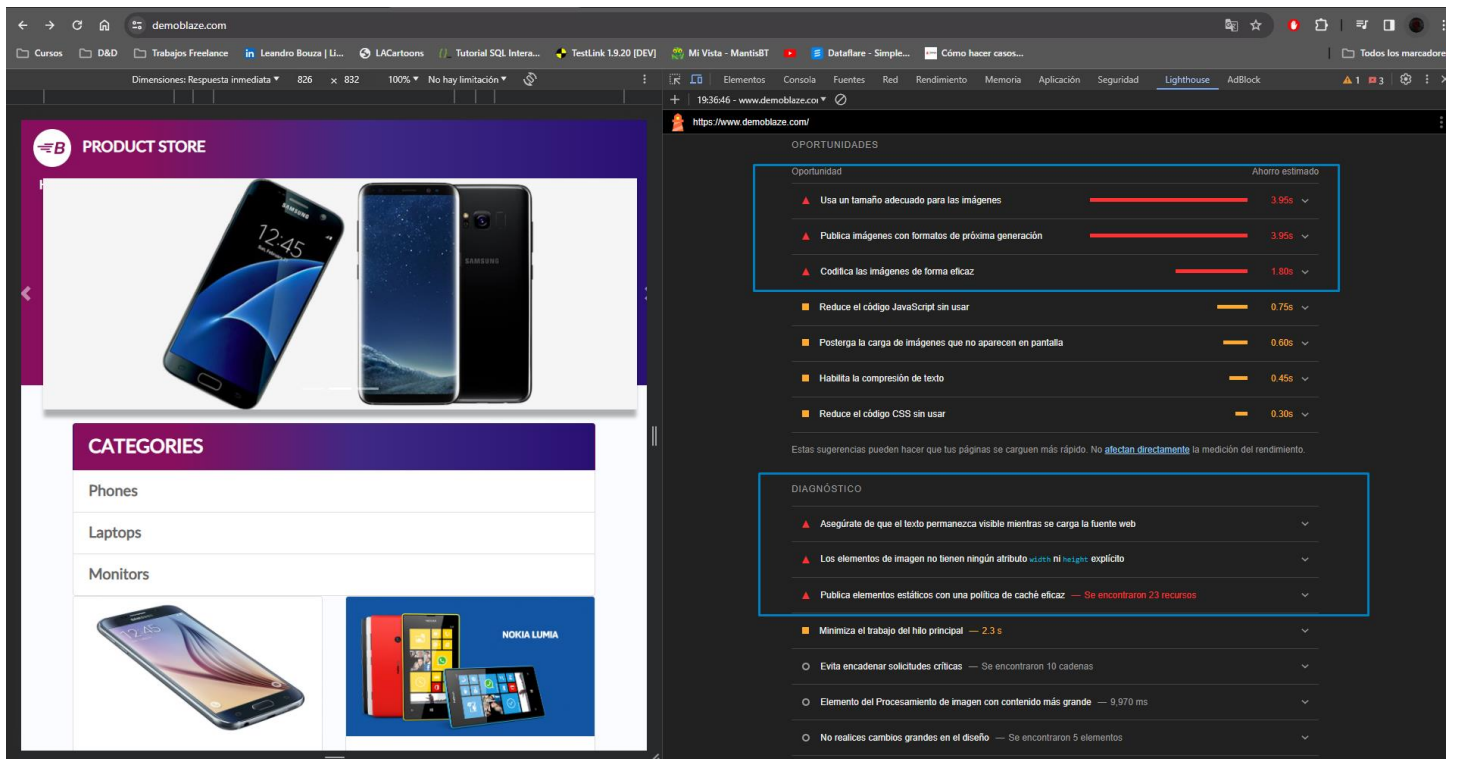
demoblaze.com

Cursos D&D Trabajos Freelance Leandro Bouza | Li... LACartoons Tutorial SQL Intera... TestLink 1.9.20 [DEV] Mi Vista - MantisBT Dataflare - Simple... Cómo hacer casos... Todos los marcadore

Dimensiones: Respuesta inmediata 826 × 832 100% No hay limitación

Elementos Consola Fuentes Red Rendimiento Memoria Aplicación Seguridad Lighthouse AdBlock 1 3

19:36:46 - www.demoblaze.cor

https://www.demoblaze.com/

PRODUCT STORE

SAMSUNG

12:45

SAMSUNG

CATEGORIES

Phones

Laptops

Monitors

NOKIA LUMIA

OPORTUNIDADES

Oportunidad Ahorro estimado

Usa un tamaño adecuado para las imágenes 3.95s

Publica imágenes con formatos de próxima generación 3.95s

Codifica las imágenes de forma eficaz 1.80s

Reduce el código JavaScript sin usar 0.75s

Posterga la carga de imágenes que no aparecen en pantalla 0.60s

Habilita la compresión de texto 0.45s

Reduce el código CSS sin usar 0.30s

Estas sugerencias pueden hacer que tus páginas se carguen más rápido. No afectan directamente la medición del rendimiento.

DIAGNÓSTICO

Asegúrate de que el texto permanezca visible mientras se carga la fuente web

Los elementos de imagen no tienen ningún atributo width ni height explícito

Publica elementos estáticos con una política de caché eficaz — Se encontraron 23 recursos

Minimiza el trabajo del hilo principal — 2.3 s

Evita encadenar solicitudes críticas — Se encontraron 10 cadenas

Elemento del Procesamiento de imagen con contenido más grande — 9,970 ms

No realices cambios grandes en el diseño — Se encontraron 5 elementos